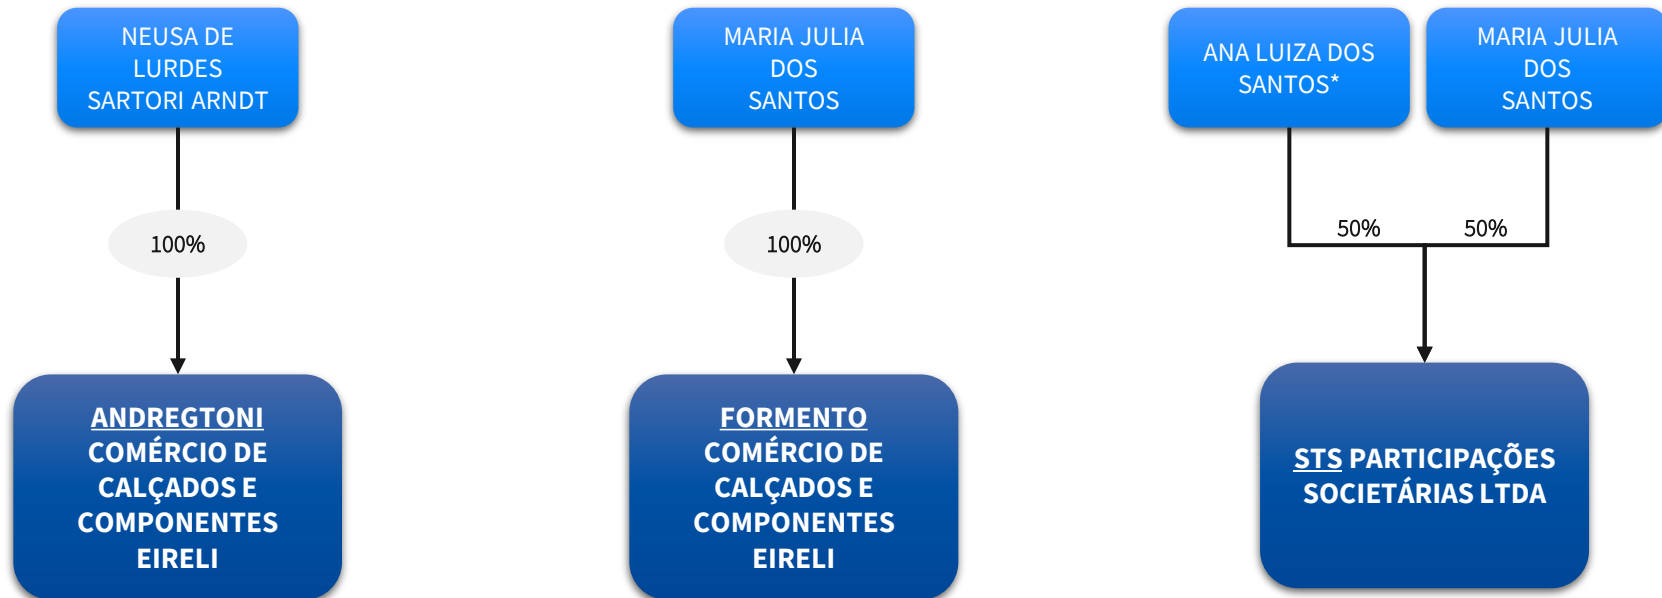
NEUSA DE LURDES SARTORI ARNDT

100%

ANDREGTONI COMÉRCIO DE CALÇADOS E COMPONENTES EIRELI

MARIA JULIA DOS SANTOS

100%

FORMENTO COMÉRCIO DE CALÇADOS E COMPONENTES EIRELI

ANA LUIZA DOS SANTOS*

MARIA JULIA DOS SANTOS

50%

50%

STS PARTICIPAÇÕES SOCIETÁRIAS LTDA